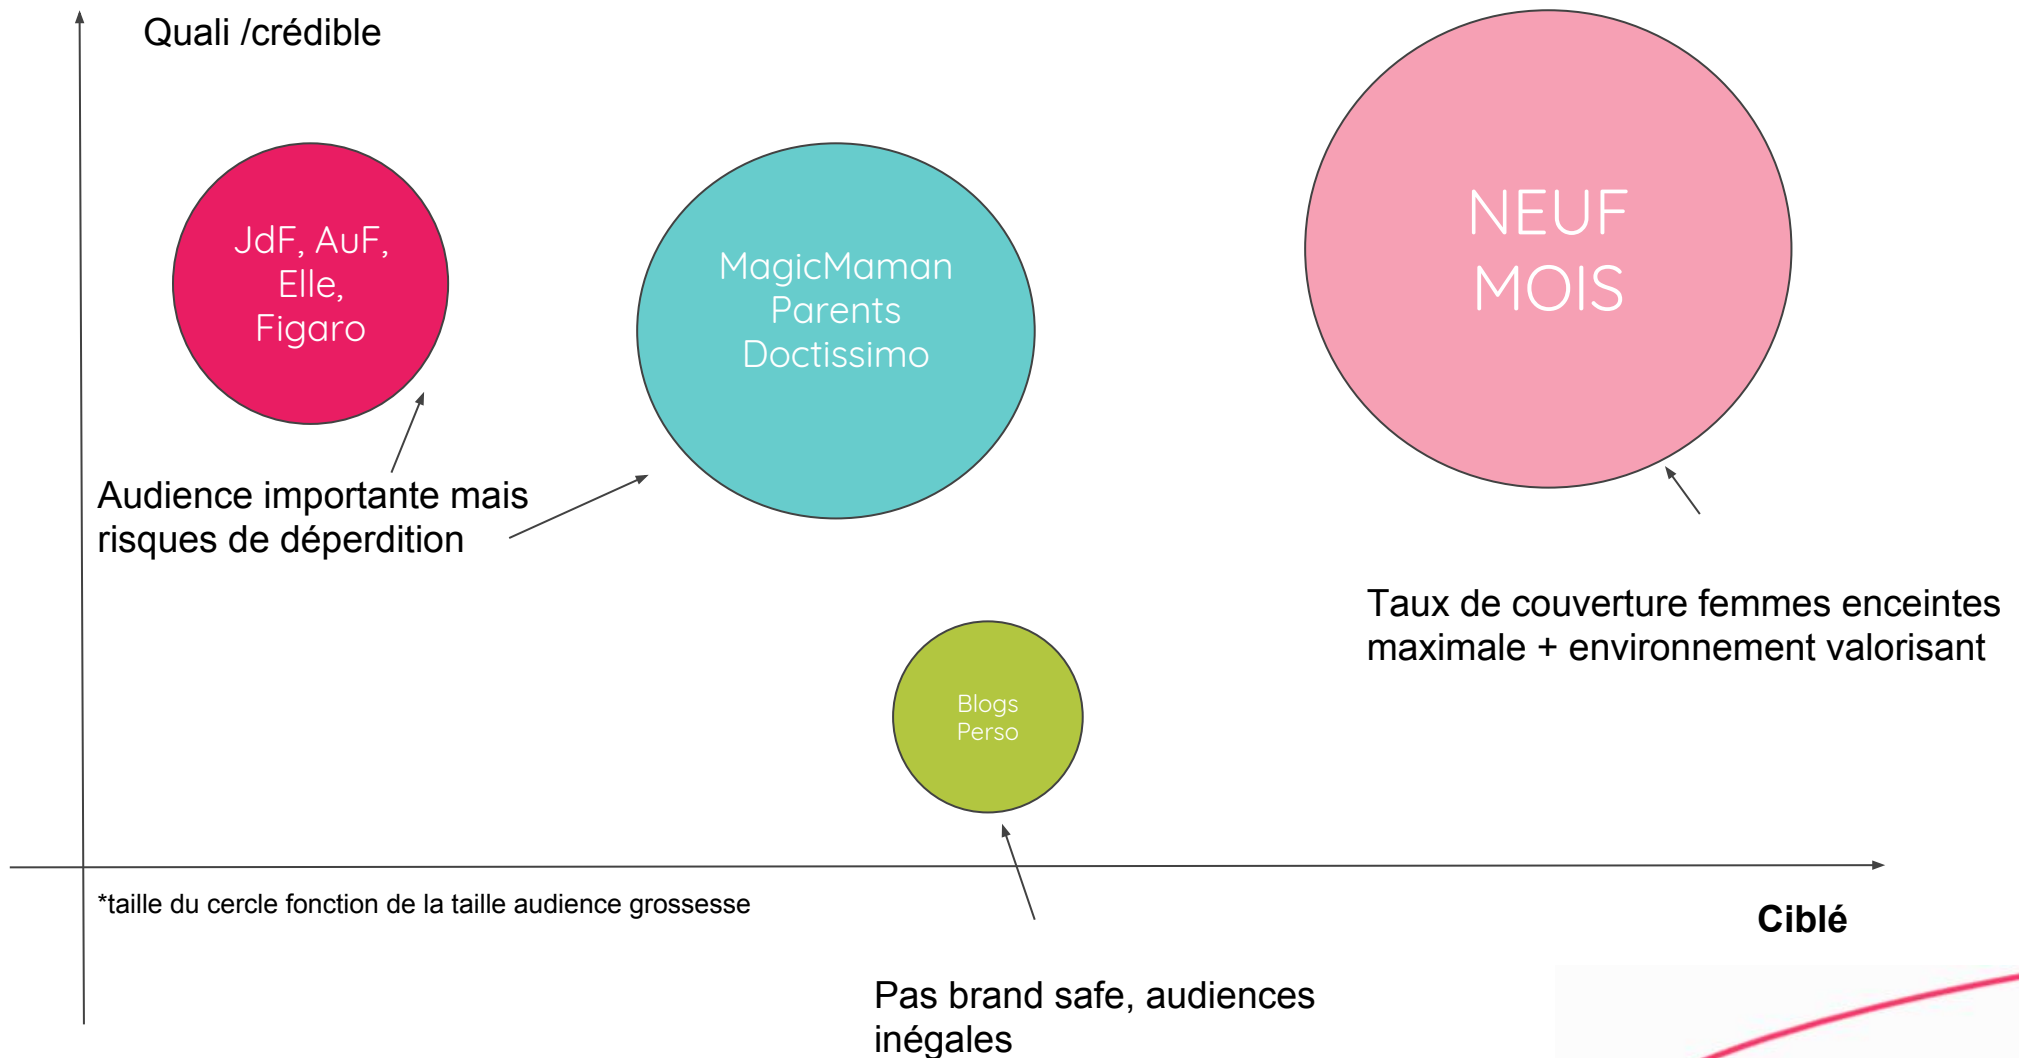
Quali /crédible

JdF, AuF, Elle, Figaro

MagicMaman Parents Doctissimo

NEUF MOIS

Audience importante mais risques de déperdition

Taux de couverture femmes enceintes maximale + environnement valorisant

Blogs Perso

*taille du cercle fonction de la taille audience grossesse

Ciblé

Pas brand safe, audiences inégales